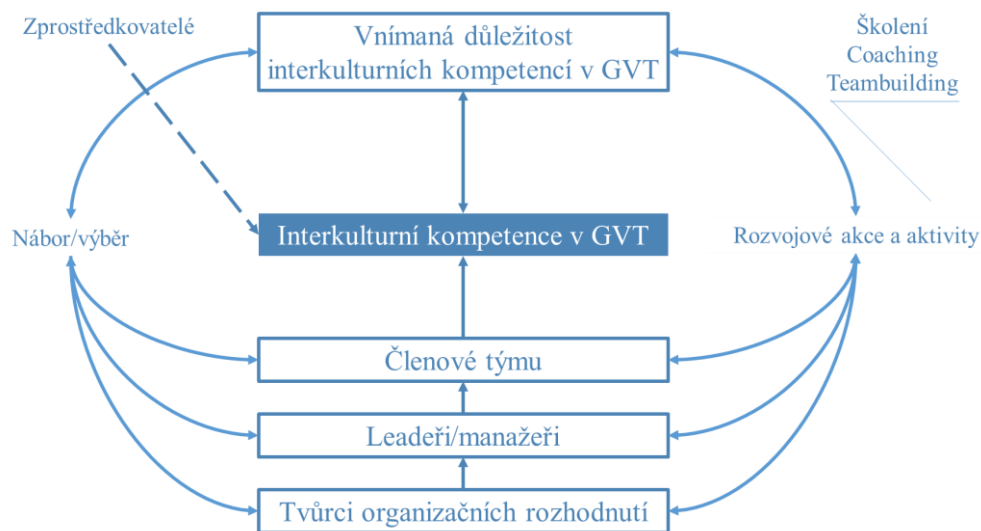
Zprostředkovatelé

Vnímaná důležitost interkulturních kompetencí v GVT

Školení
Coaching
Teambuilding

Nábor/výběr

Interkulturní kompetence v GVT

Rozvojové akce a aktivity

Členové týmu

Leadeři/manažeři

Tvůrci organizačních rozhodnutí